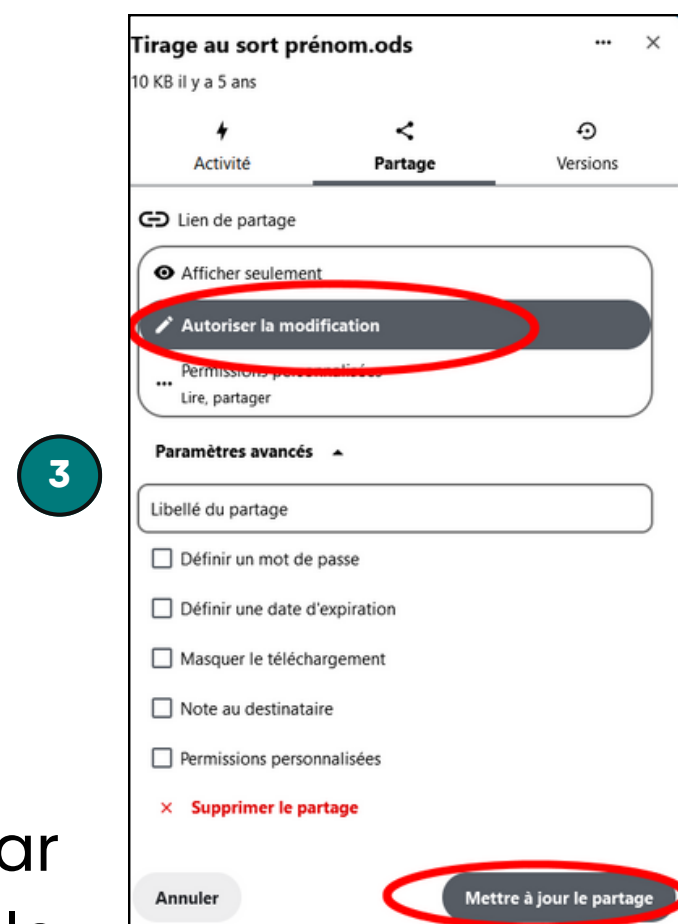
Tirage au sort prénom.ods

10 KB il y a 5 ans

Activité

Partage

Versions

Lien de partage

Afficher seulement

Autoriser la modification

Permissions personnalisées
Lire, partager

3

Paramètres avancés

Libellé du partage

Définir un mot de passe

Définir une date d'expiration

Masquer le téléchargement

Note au destinataire

Permissions personnalisées

× Supprimer le partage

ar

Annuler

Mettre à jour le partage